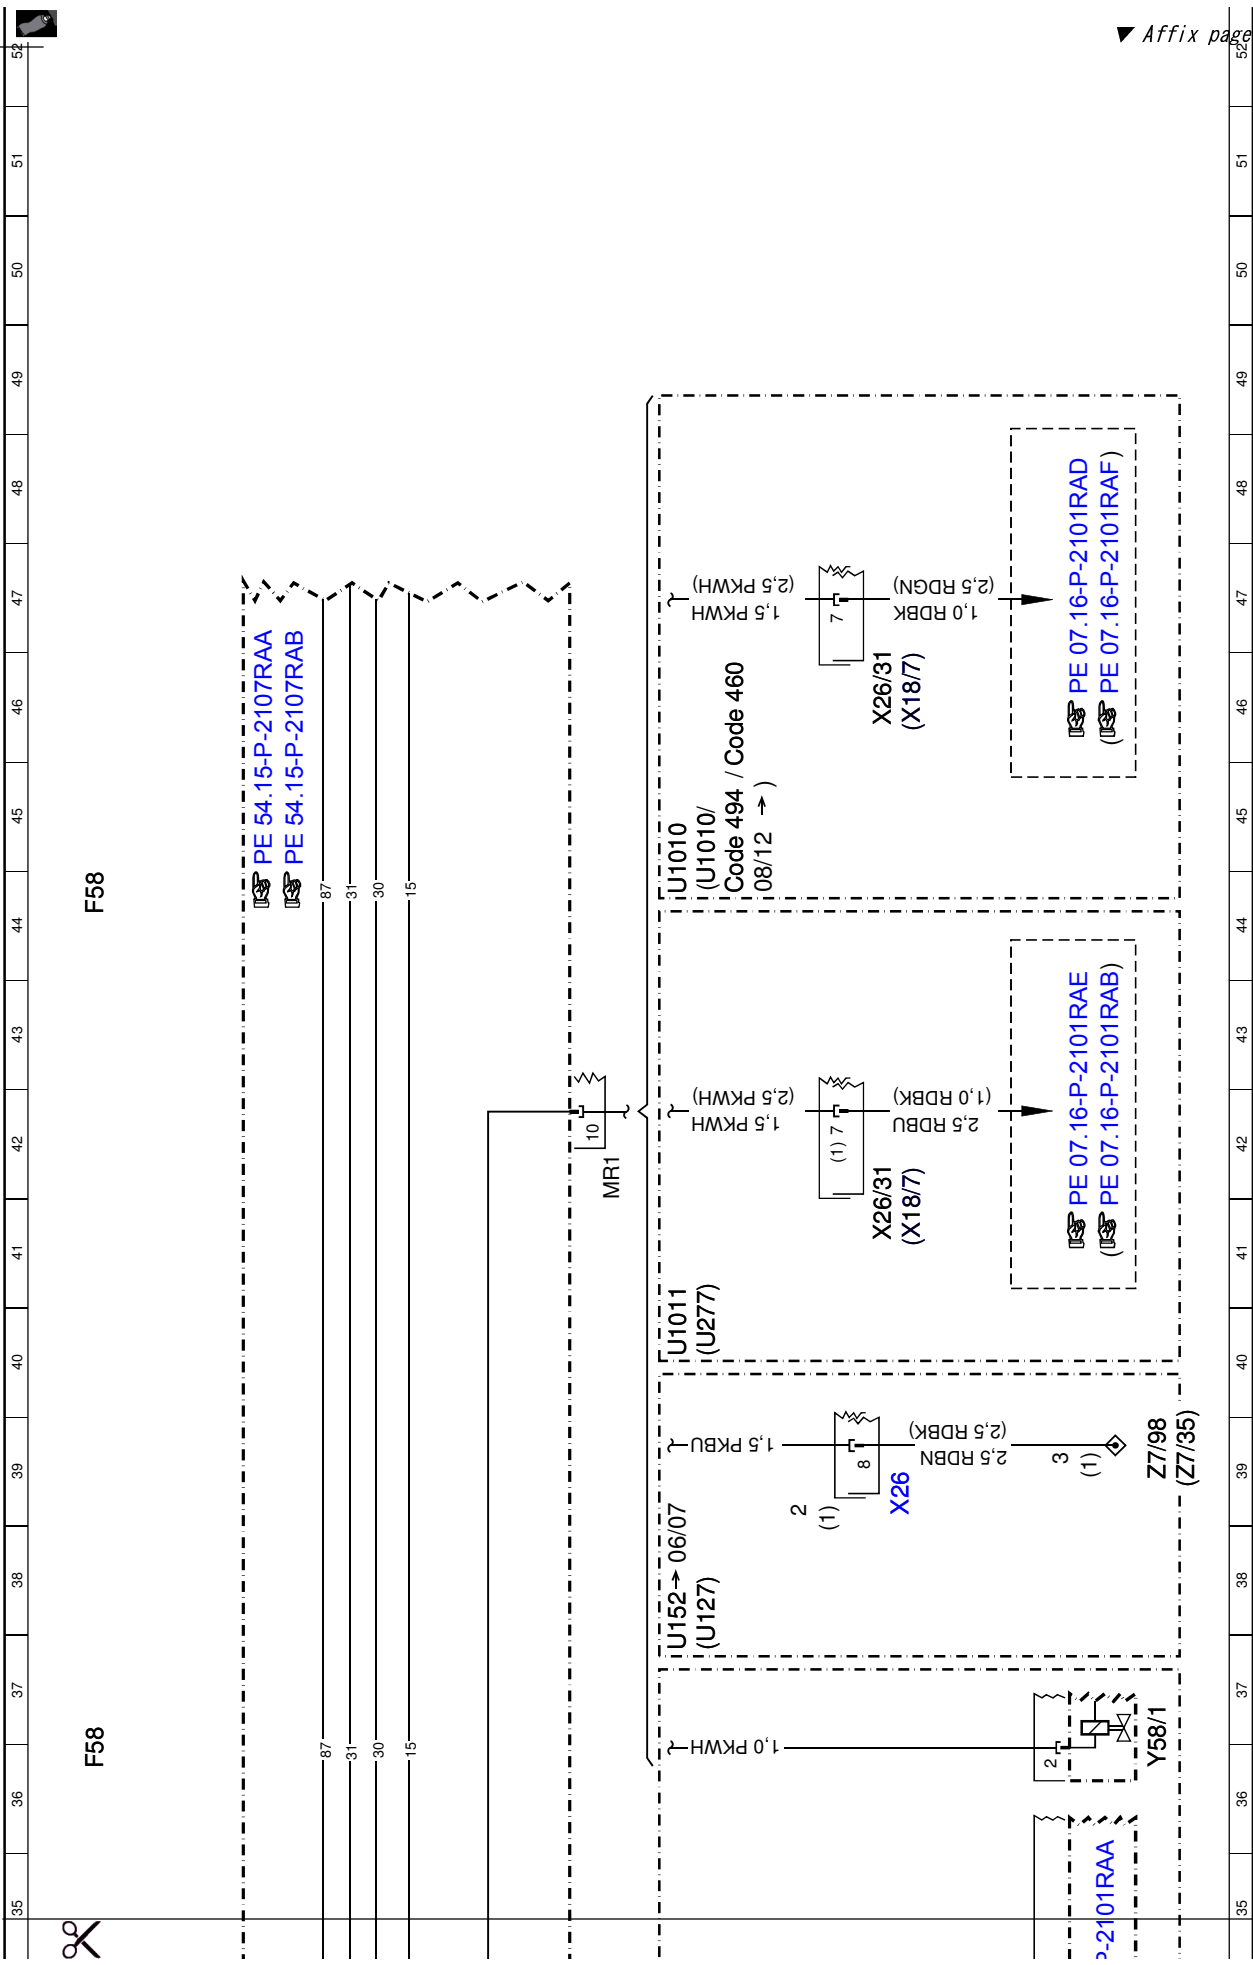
▼ Affix page

52
51
50
49
48
47
46
45
44
43
42
41
40
39
38
37
36
35

F58

PE 54.15-P-2107RAA
PE 54.15-P-2107RAB

87
31
30
15

U1010
(U1010/
Code 494 / Code 460
08/12 → )

1,5 PKWH
(2,5 PKWH)
7
X26/31
(X18/7)
1,0 RDBK
(2,5 RDGN)

PE 07.16-P-2101RAD
(PE 07.16-P-2101RAF)

10
MR1

U1011
(U277)

1,5 PKWH
(2,5 PKWH)
(1) 7
X26/31
(X18/7)
2,5 RDBU
(1,0 RDBK)

PE 07.16-P-2101RAE
(PE 07.16-P-2101RAB)

U152→ 06/07
(U127)

1,5 PKBU
8
X26
2
(1)
2,5 RDBN
(2,5 RDBK)
3
(1)
Z7/98
(Z7/35)

F58

87
31
30
15

1,0 PKWH
2
Y58/1

-2101RAA